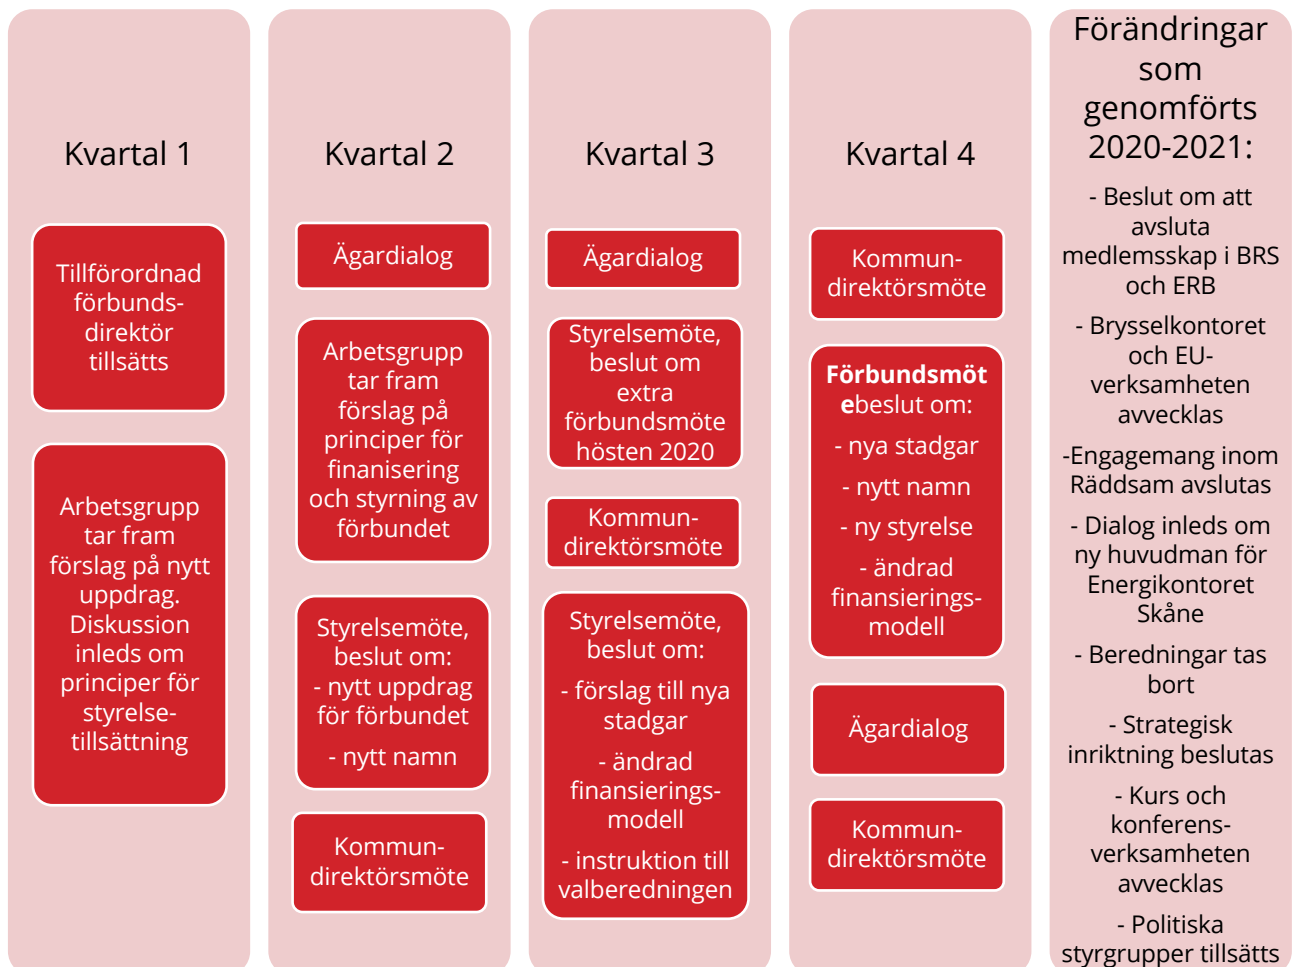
Kvartal 1

Tillförordnad förbundsdirektör tillsätts

Arbetsgrupp tar fram förslag på nytt uppdrag. Diskussion inleds om principer för styrelsetillsättning

Kvartal 2

Ägardialog

Arbetsgrupp tar fram förslag på principer för finansiering och styrning av förbundet

Styrelsemöte, beslut om:
- nytt uppdrag för förbundet
- nytt namn

Kommundirektörsmöte

Kvartal 3

Ägardialog

Styrelsemöte, beslut om extra förbundsmöte hösten 2020

Kommundirektörsmöte

Styrelsemöte, beslut om:
- förslag till nya stadgar
- ändrad finansieringsmodell
- instruktion till valberedningen

Kvartal 4

Kommundirektörsmöte

Förbundsmöte beslut om:
- nya stadgar
- nytt namn
- ny styrelse
- ändrad finansieringsmodell

Ägardialog

Kommundirektörsmöte

Förändringar som genomförts 2020-2021:

- Beslut om att avsluta medlemsskap i BRS och ERB

- Brysselkontoret och EU-verksamheten avvecklas

-Engagemang inom Räddsam avslutas

- Dialog inleds om ny huvudman för Energikontoret Skåne

- Beredningar tas bort

- Strategisk inriktning beslutas

- Kurs och konferensverksamheten avvecklas

- Politiska styrgrupper tillsätts